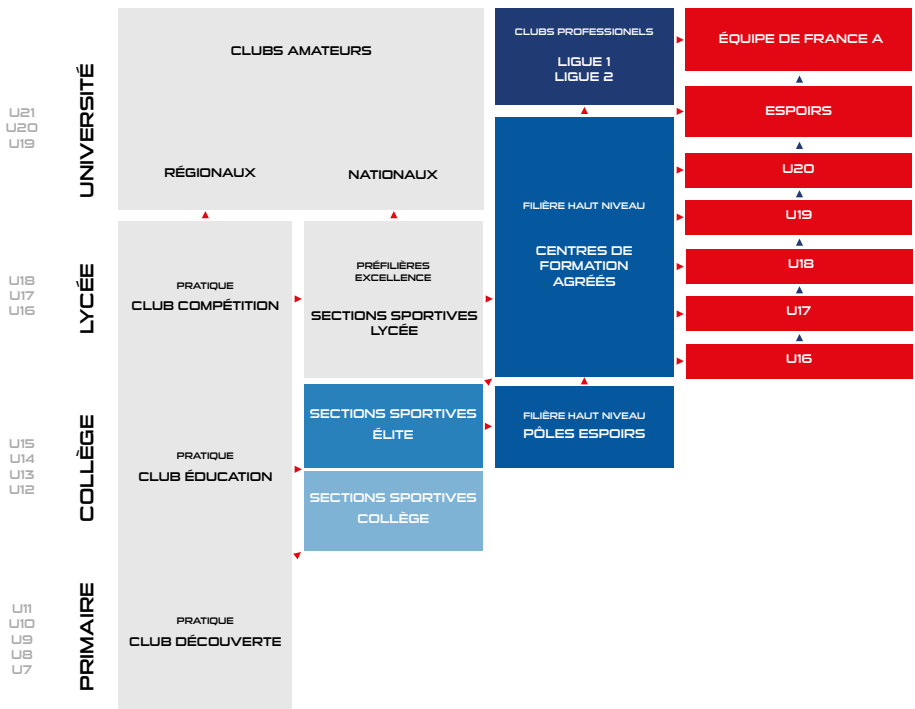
U21
U20
U19

UNIVERSITÉ

U18
U17
U16

LYCÉE

U15
U14
U13
U12

COLLÈGE

U11
U10
U9
U8
U7

PRIMAIRE

CLUBS AMATEURS

RÉGIONAUX

NATIONAUX

PRATIQUE
CLUB COMPÉTITION

PRATIQUE
CLUB ÉDUCATION

PRATIQUE
CLUB DÉCOUVERTE

PRÉFILIÈRES EXCELLENCE
SECTIONS SPORTIVES LYCÉE

SECTIONS SPORTIVES ÉLITE

SECTIONS SPORTIVES COLLÈGE

CLUBS PROFESSIONELS
LIGUE 1
LIGUE 2

FILIÈRE HAUT NIVEAU
CENTRES DE FORMATION AGRÉÉS

FILIÈRE HAUT NIVEAU
PÔLES ESPOIRS

ÉQUIPE DE FRANCE A

ESPOIRS

U20

U19

U18

U17

U16